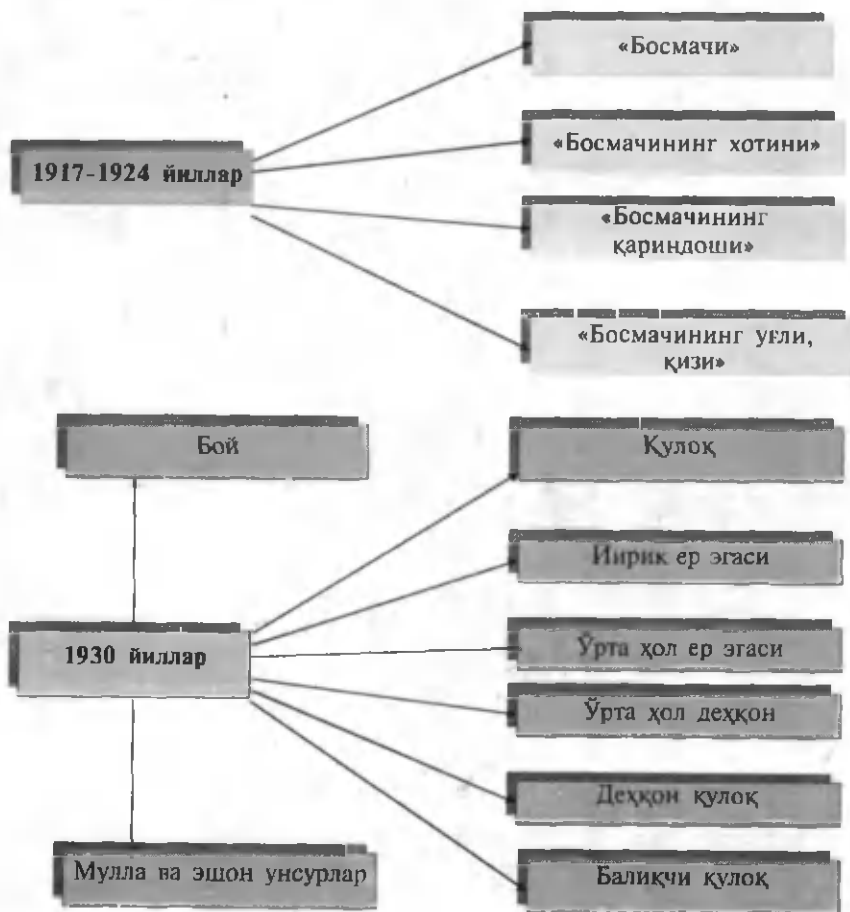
1917-1924 йиллар

«Босмачи»

«Босмачининг хотини»

«Босмачининг қариндоши»

«Босмачининг ўғли, қизи»

Бой

1930 йиллар

Мулла ва эшон унсурлар

Қулоқ

Йирик ер эгаси

Ўрта ҳол ер эгаси

Ўрта ҳол деҳқон

Деҳқон қулоқ

Балиқчи қулоқ